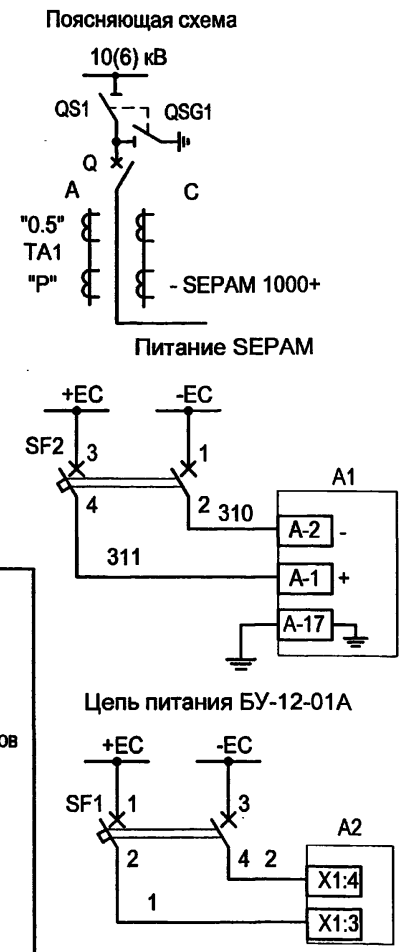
Поясняющая схема

10(6) кВ

QS1

QSG1

Q

A

C

"0.5"

TA1

"P"

- SEPAM 1000+

Питание SEPAM

+EC

-EC

SF2

3

1

4

2

310

A1

A-2

-

311

A-1

+

A-17

ов

Цепь питания БУ-12-01А

+EC

-EC

SF1

1

3

2

4

2

A2

X1:4

1

X1:3